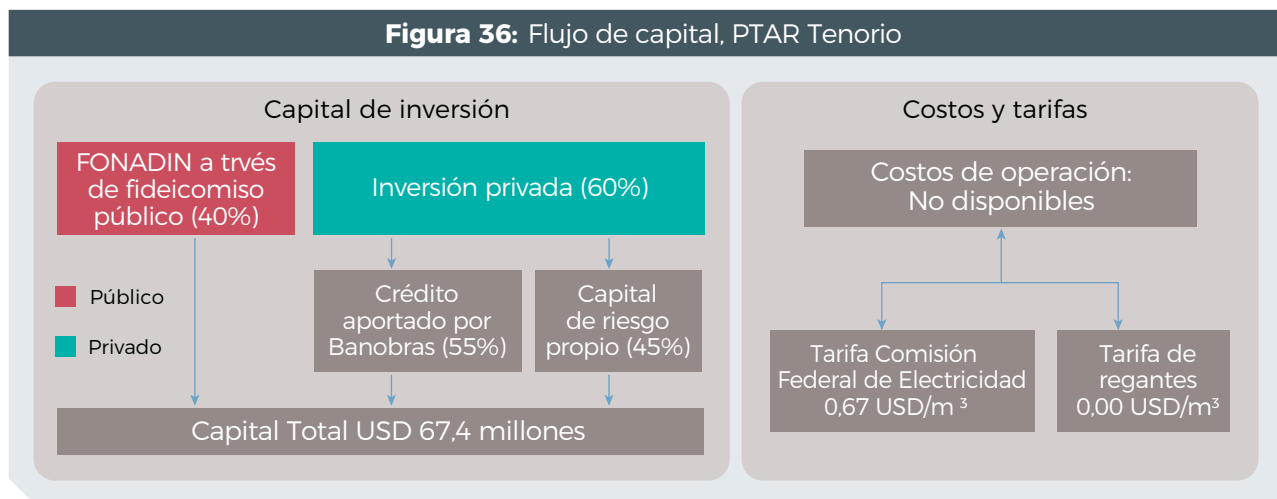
**Figura 36:** Flujo de capital, PTAR Tenorio

Capital de inversión

FONADIN a trvés de fideicomiso público (40%)

Inversión privada (60%)

Público

Privado

Crédito aportado por Banobras (55%)

Capital de riesgo propio (45%)

Capital Total USD 67,4 millones

Costos y tarifas

Costos de operación: No disponibles

Tarifa Comisión Federal de Electricidad 0,67 USD/m $^3$

Tarifa de regantes 0,00 USD/m$^3$